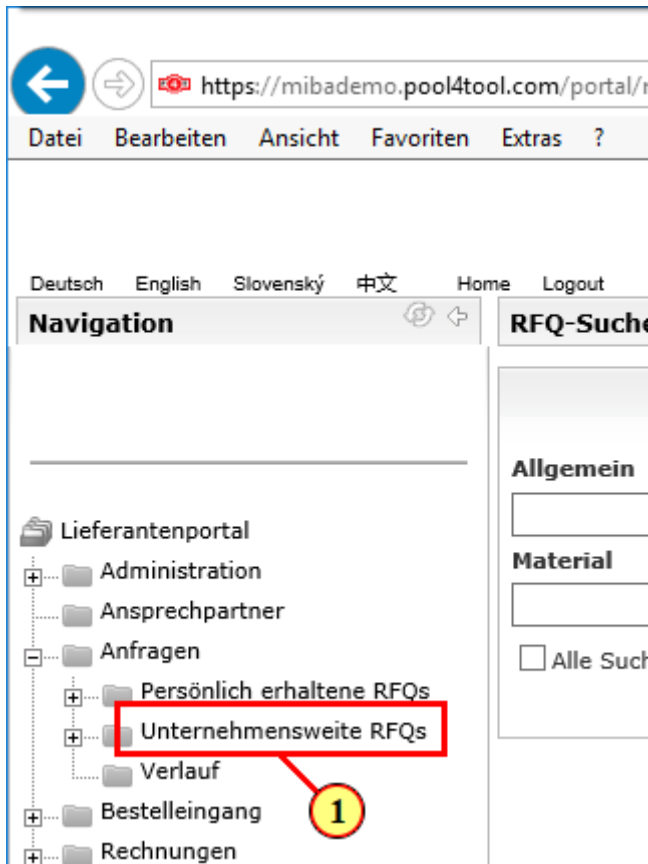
https://mibademo.pool4tool.com/portal/

Datei Bearbeiten Ansicht Favoriten Extras ?

Deutsch English Slovenský 中文 Home Logout

Navigation

RFQ-Suche

Allgemein

Material

Alle Such

Lieferantenportal
Administration
Ansprechpartner
Anfragen
Persönlich erhaltene RFQs
Unternehmensweite RFQs
Verlauf
Bestelleingang
Rechnungen

1